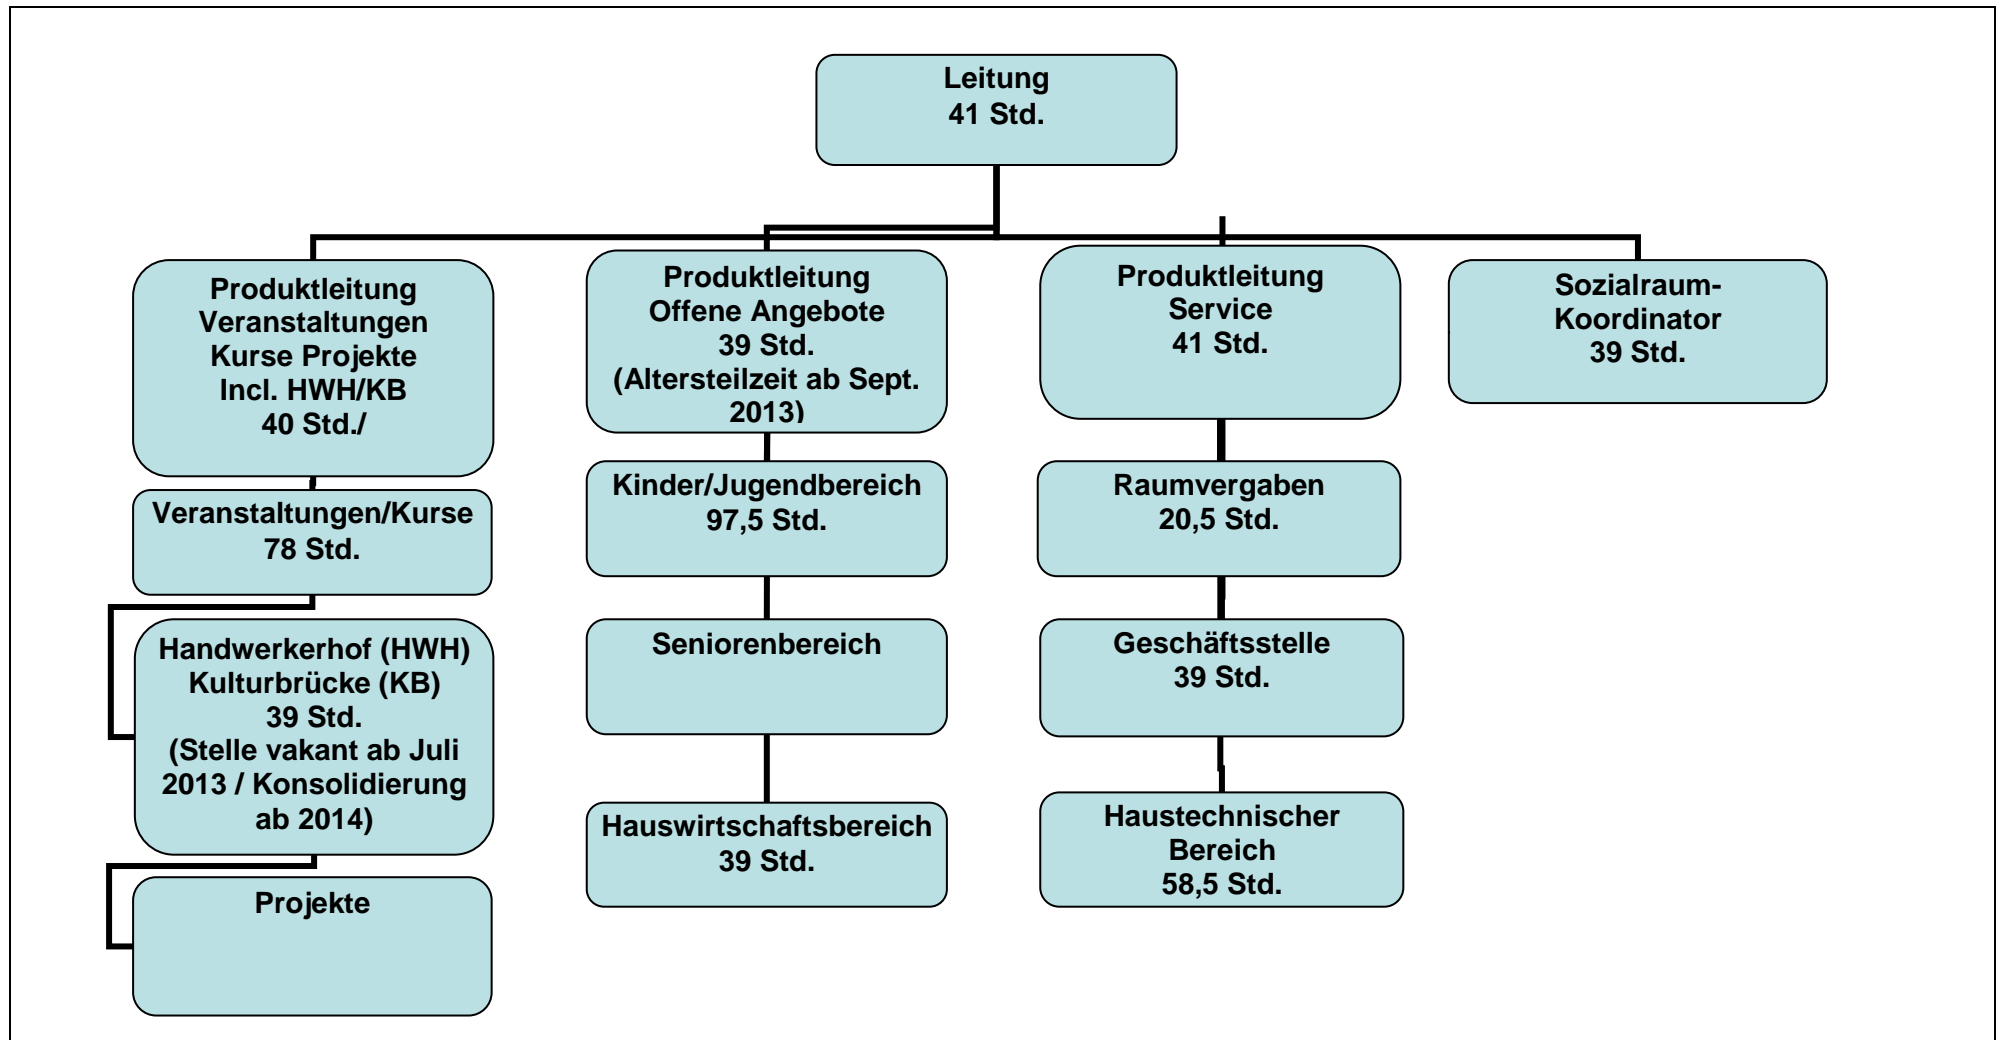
Leitung
41 Std.

Produktleitung
Veranstaltungen
Kurse Projekte
Incl. HWH/KB
40 Std./

Veranstaltungen/Kurse
78 Std.

Handwerkerhof (HWH)
Kulturbrücke (KB)
39 Std.
(Stelle vakant ab Juli 2013 / Konsolidierung ab 2014)

Projekte

Produktleitung
Offene Angebote
39 Std.
(Altersteilzeit ab Sept. 2013)

Kinder/Jugendbereich
97,5 Std.

Seniorenbereich

Hauswirtschaftsbereich
39 Std.

Produktleitung
Service
41 Std.

Raumvergaben
20,5 Std.

Geschäftsstelle
39 Std.

Haustechnischer
Bereich
58,5 Std.

Sozialraum-
Koordinator
39 Std.